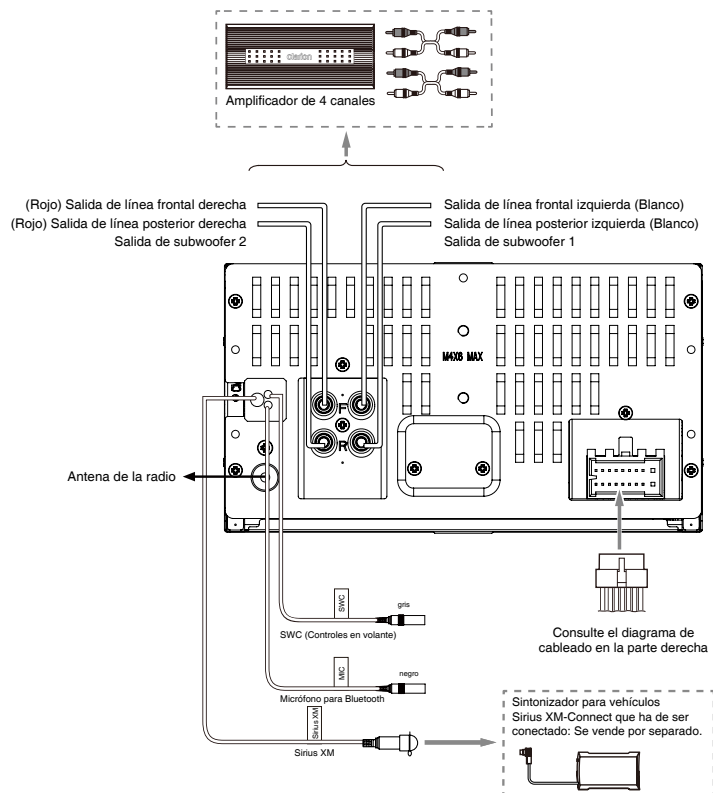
clarion

Amplificador de 4 canales

(Rojo) Salida de línea frontal derecha
(Rojo) Salida de línea posterior derecha
Salida de subwoofer 2

Salida de línea frontal izquierda (Blanco)
Salida de línea posterior izquierda (Blanco)
Salida de subwoofer 1

M4X8 MAX

F
R

Antena de la radio

SWC
gris
SWC (Controles en volante)

MIC
negro
Micrófono para Bluetooth

Sirius XM
Sirius XM

Consulte el diagrama de cableado en la parte derecha

Sintonizador para vehículos Sirius XM-Connect que ha de ser conectado: Se vende por separado.